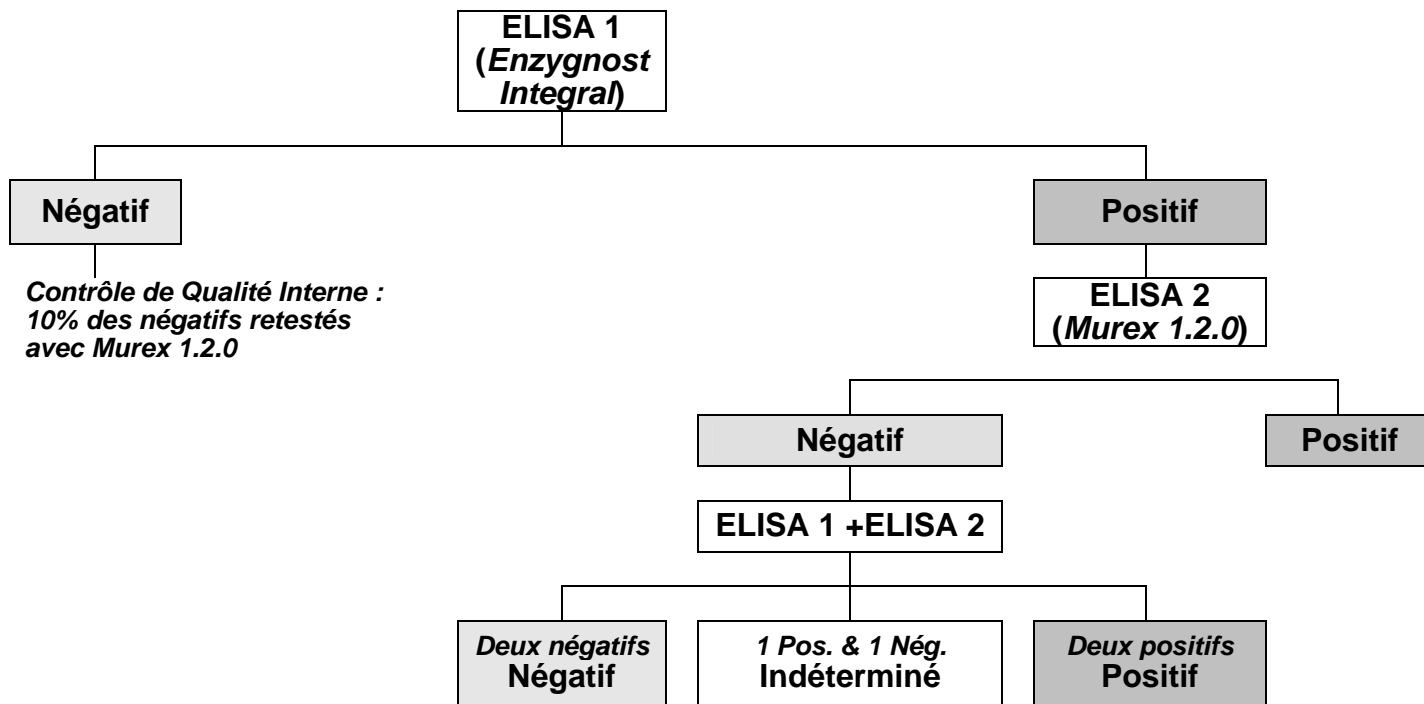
ELISA 1
(Enzygnost Integral)

Négatif

Contrôle de Qualité Interne :
10% des négatifs retestés avec Murex 1.2.0

Positif

ELISA 2
(Murex 1.2.0)

Négatif

Positif

ELISA 1 +ELISA 2

Deux négatifs
Négatif

1 Pos. & 1 Nég.
Indéterminé

Deux positifs
Positif